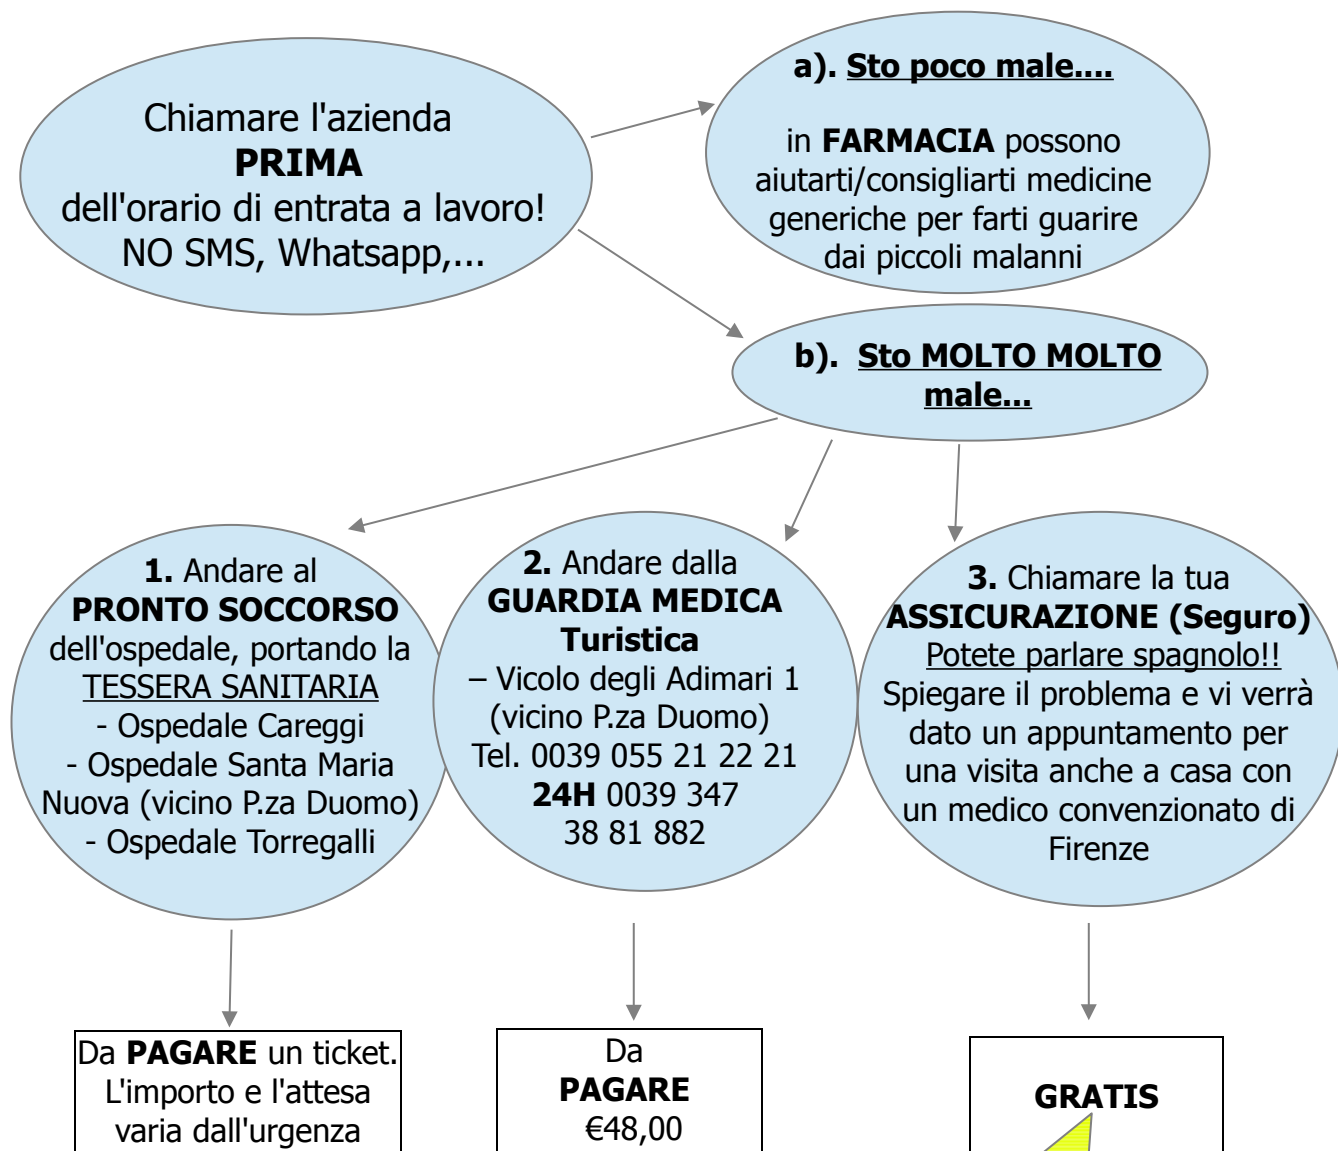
Chiamare l'azienda
**PRIMA**
dell'orario di entrata a lavoro!
NO SMS, Whatsapp,...

a). Sto poco male....

in FARMACIA possono aiutarti/consigliarti medicine generiche per farti guarire dai piccoli malanni

b). Sto MOLTO MOLTO male...

1. Andare al PRONTO SOCCORSO dell'ospedale, portando la TESSERA SANITARIA
- Ospedale Careggi
- Ospedale Santa Maria Nuova (vicino P.za Duomo)
- Ospedale Torregalli

2. Andare dalla GUARDIA MEDICA Turistica
– Vicolo degli Adimari 1 (vicino P.za Duomo)
Tel. 0039 055 21 22 21
24H 0039 347 38 81 882

3. Chiamare la tua ASSICURAZIONE (Seguro)
Potete parlare spagnolo!!
Spiegare il problema e vi verrà dato un appuntamento per una visita anche a casa con un medico convenzionato di Firenze

Da PAGARE un ticket. L'importo e l'attesa varia dall'urgenza

Da PAGARE €48,00

GRATIS